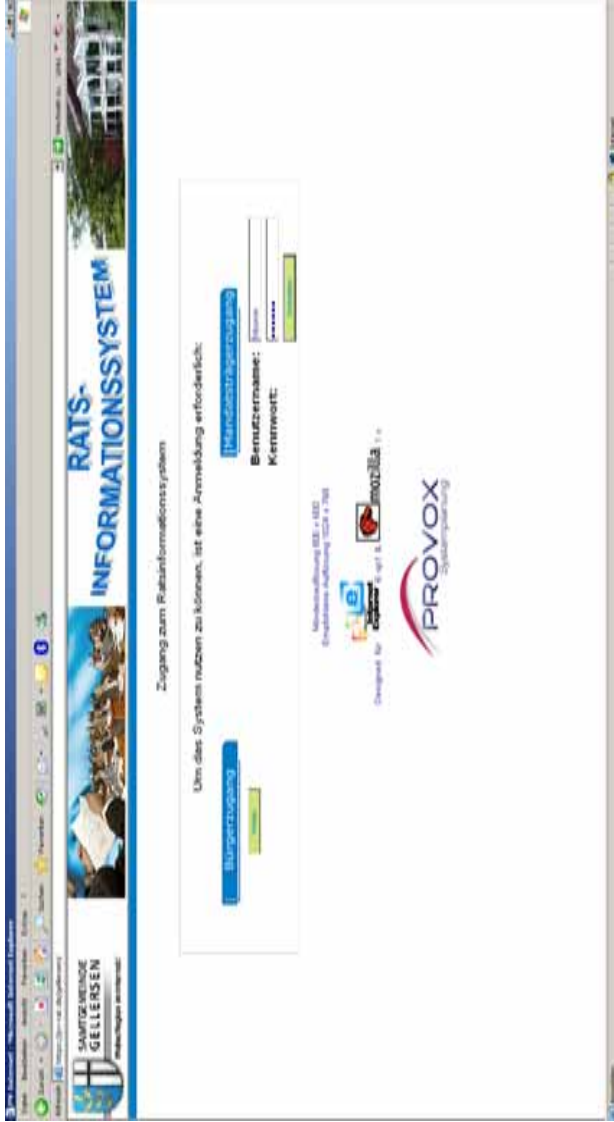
SAMTGEMEINDE GELLERSEN

RATS-INFORMATIONSSYSTEM

Zugang zum Ratsinformationssystem

Um das System nutzen zu können, ist eine Anmeldung erforderlich:

Bürgerzugang

Mandatsträgerzugang

Benutzername:

Kennwort:

Mindestauflösung 800 x 600
Empfohlene Auflösung 1024 x 768

Designed for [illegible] & mozilla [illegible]

PROVOX
Systemplanung